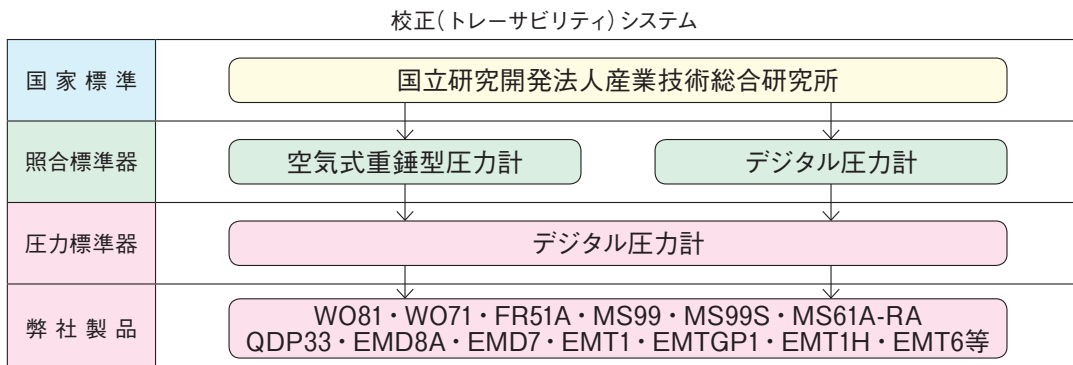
校正(トレーサビリティ)システム

国家標準

国立研究開発法人産業技術総合研究所

照合標準器

空気式重錘型圧力計

デジタル圧力計

圧力標準器

デジタル圧力計

弊社製品

WO81・WO71・FR51A・MS99・MS99S・MS61A-RA
QDP33・EMD8A・EMD7・EMT1・EMTGP1・EMT1H・EMT6等